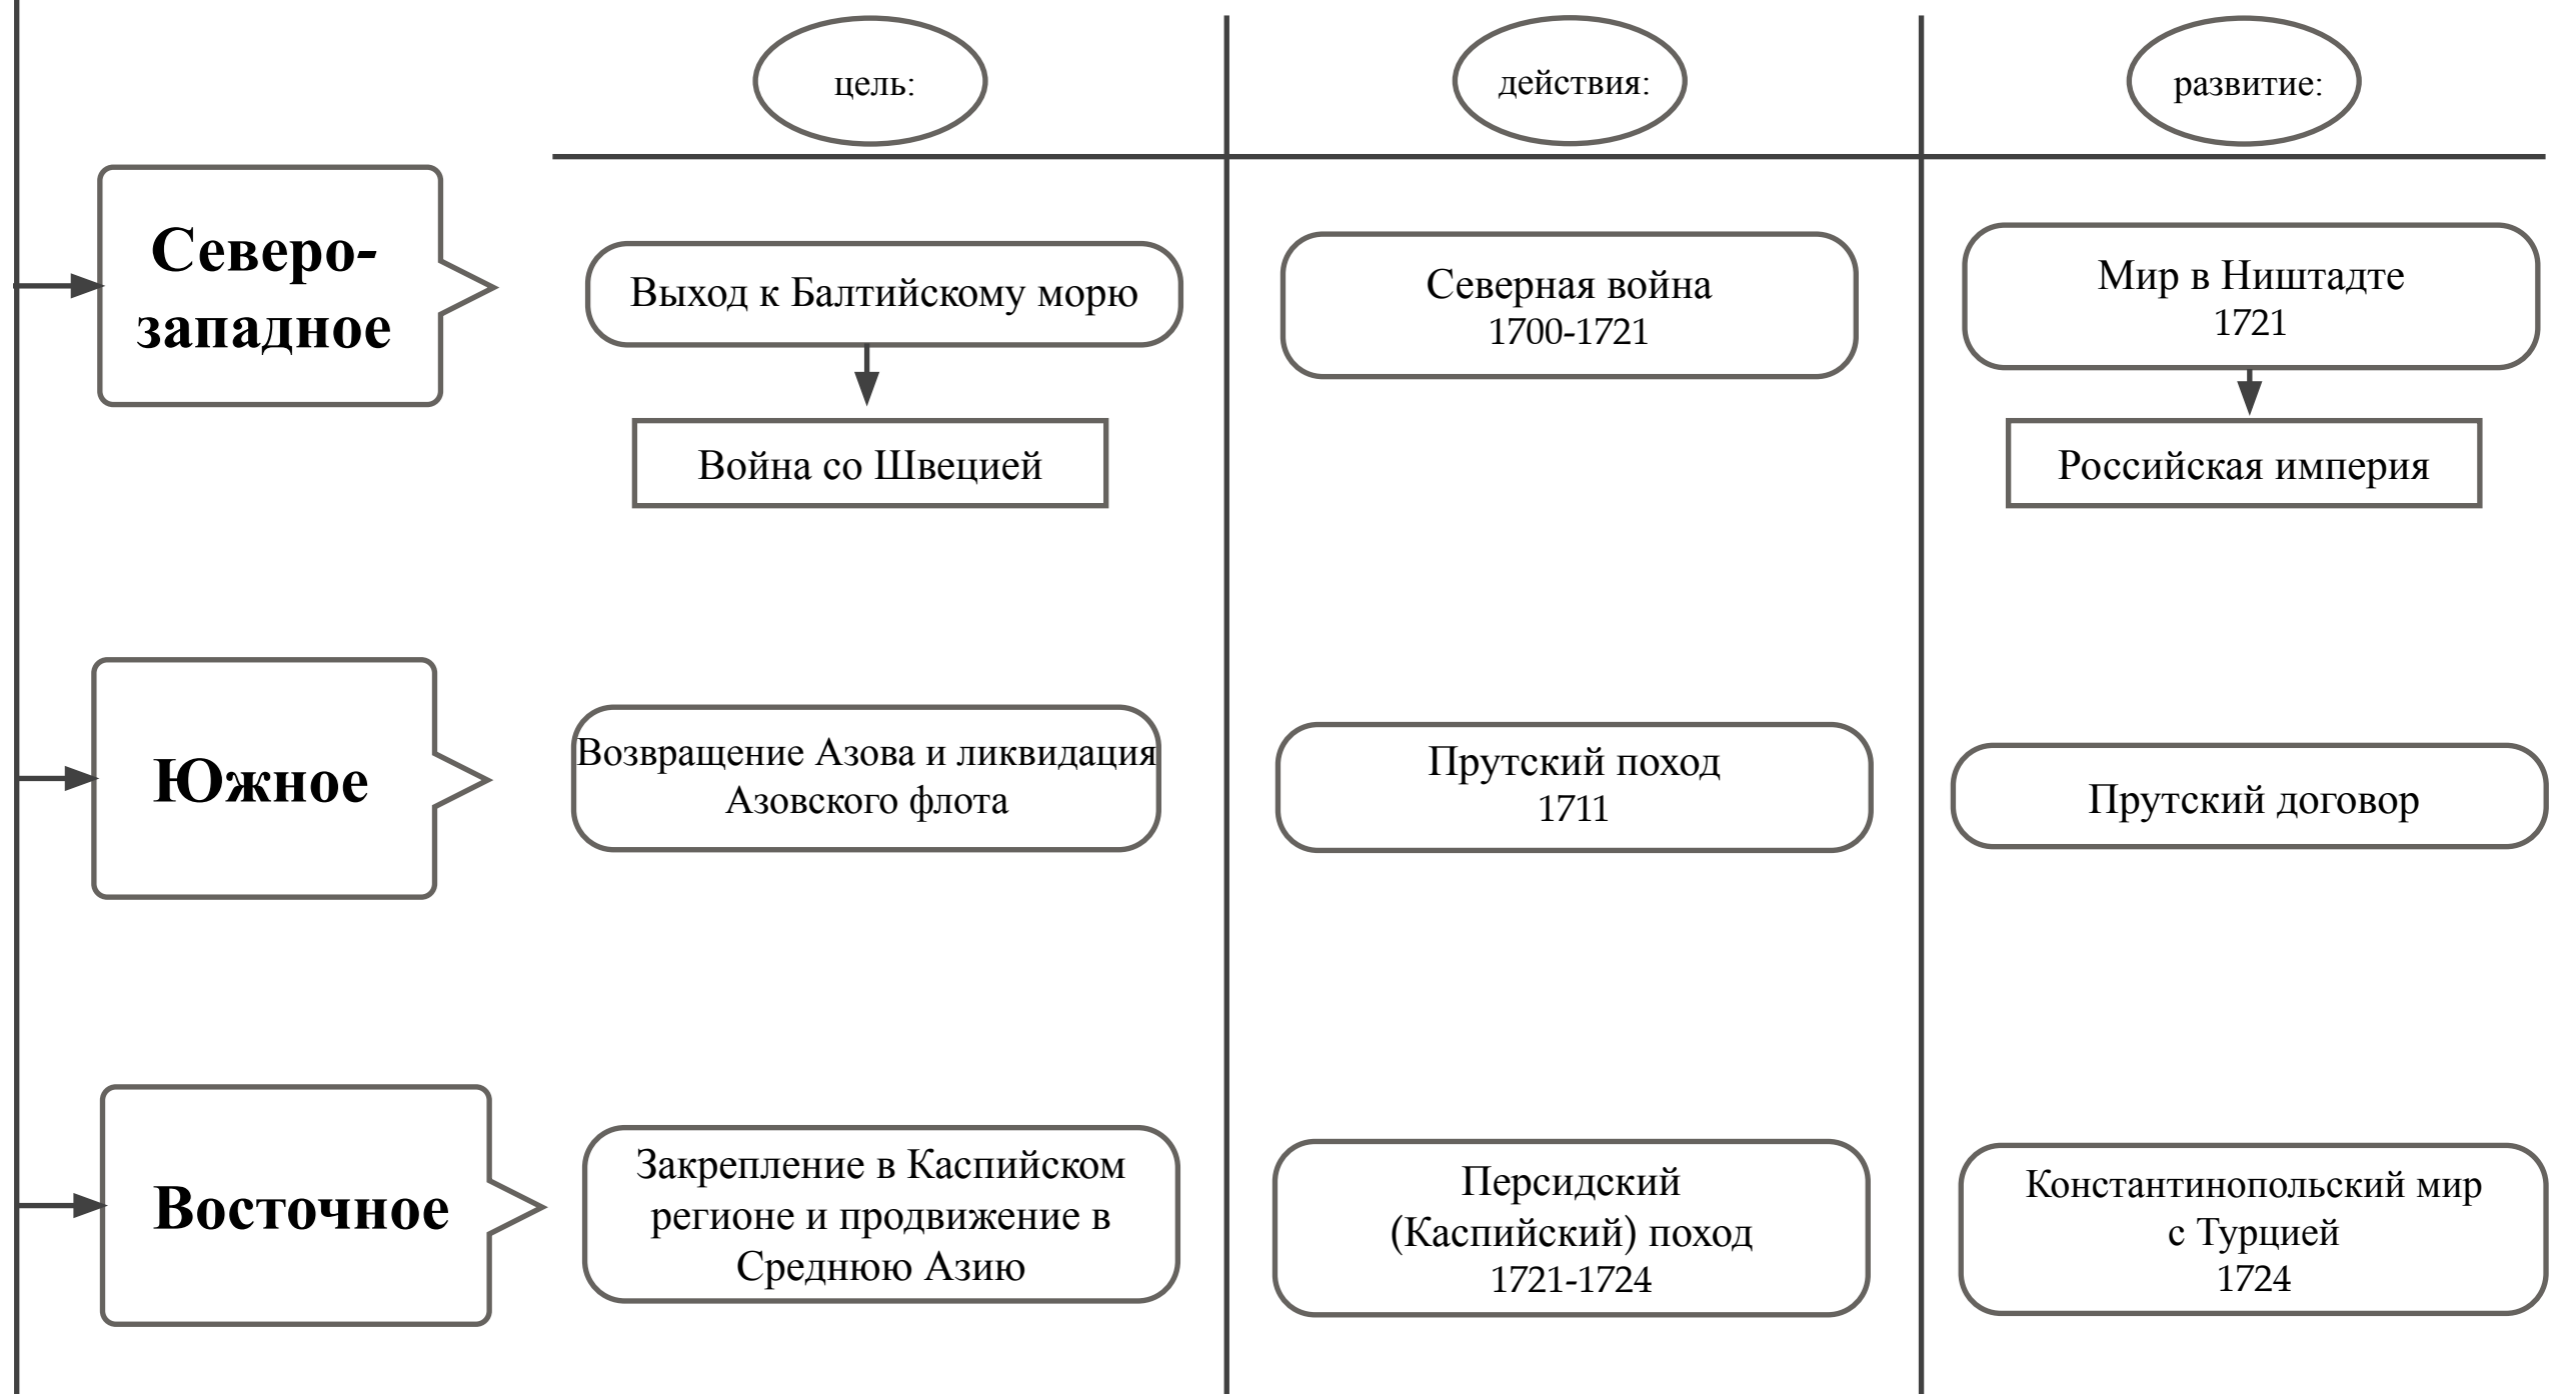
цель:

действия:

развитие:

Северо-западное

Выход к Балтийскому морю

Война со Швецией

Северная война
1700-1721

Мир в Ништадте
1721

Российская империя

Южное

Возвращение Азова и ликвидация Азовского флота

Прутский поход
1711

Прутский договор

Восточное

Закрепление в Каспийском регионе и продвижение в Среднюю Азию

Персидский (Каспийский) поход
1721-1724

Константинопольский мир с Турцией
1724